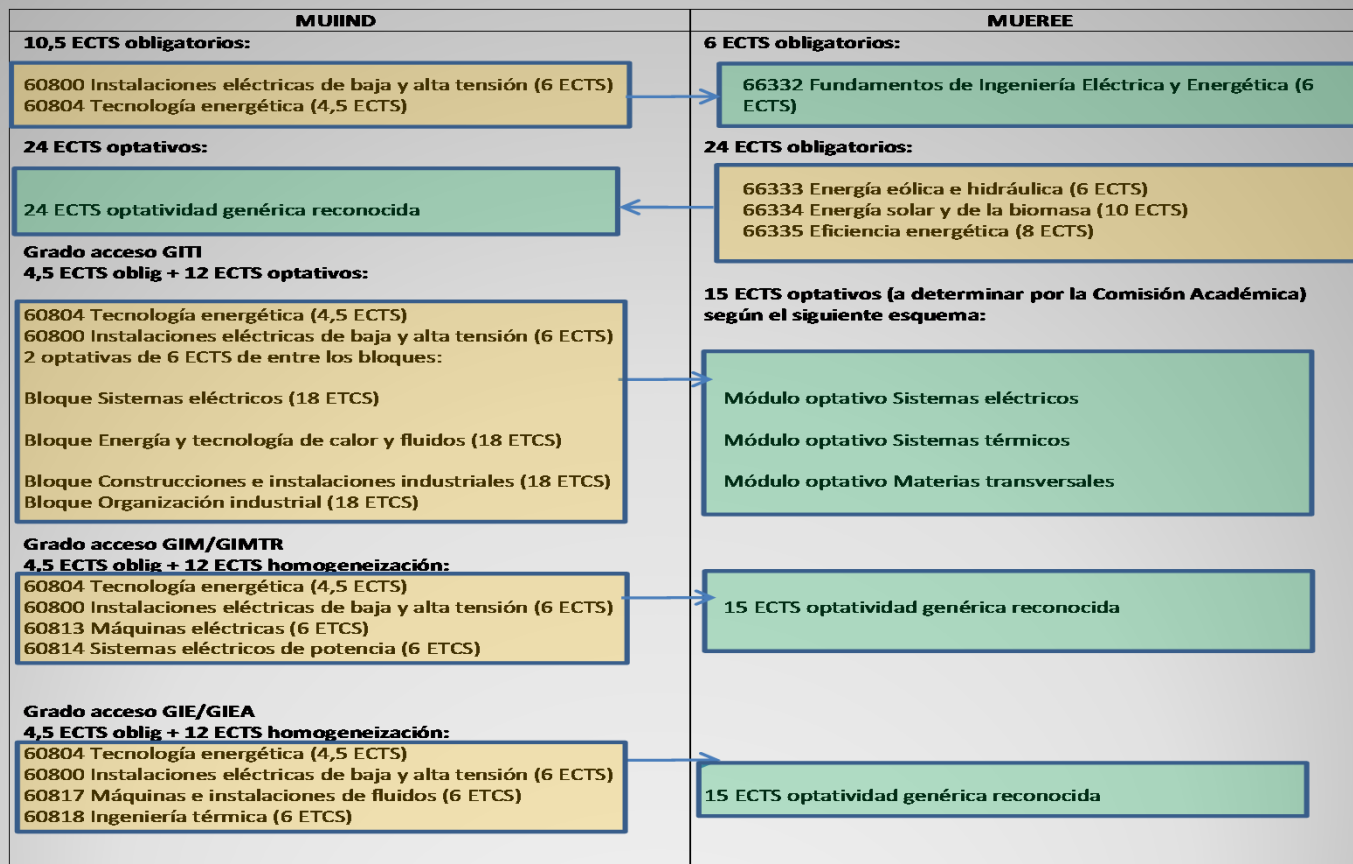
MUIIND

10,5 ECTS obligatorios:

60800 Instalaciones eléctricas de baja y alta tensión (6 ECTS)
60804 Tecnología energética (4,5 ECTS)

24 ECTS optativos:

24 ECTS optatividad genérica reconocida

Grado acceso GITI
4,5 ECTS oblig + 12 ECTS optativos:

60804 Tecnología energética (4,5 ECTS)
60800 Instalaciones eléctricas de baja y alta tensión (6 ECTS)
2 optativas de 6 ECTS de entre los bloques:

Bloque Sistemas eléctricos (18 ETCS)

Bloque Energía y tecnología de calor y fluidos (18 ETCS)

Bloque Construcciones e instalaciones industriales (18 ETCS)
Bloque Organización industrial (18 ETCS)

Grado acceso GIM/GIMTR
4,5 ECTS oblig + 12 ECTS homogeneización:

60804 Tecnología energética (4,5 ECTS)
60800 Instalaciones eléctricas de baja y alta tensión (6 ECTS)
60813 Máquinas eléctricas (6 ETCS)
60814 Sistemas eléctricos de potencia (6 ETCS)

Grado acceso GIE/GIEA
4,5 ECTS oblig + 12 ECTS homogeneización:

60804 Tecnología energética (4,5 ECTS)
60800 Instalaciones eléctricas de baja y alta tensión (6 ECTS)
60817 Máquinas e instalaciones de fluidos (6 ETCS)
60818 Ingeniería térmica (6 ETCS)

MUEREE

6 ECTS obligatorios:

66332 Fundamentos de Ingeniería Eléctrica y Energética (6 ECTS)

24 ECTS obligatorios:

66333 Energía eólica e hidráulica (6 ECTS)
66334 Energía solar y de la biomasa (10 ECTS)
66335 Eficiencia energética (8 ECTS)

15 ECTS optativos (a determinar por la Comisión Académica) según el siguiente esquema:

Módulo optativo Sistemas eléctricos

Módulo optativo Sistemas térmicos

Módulo optativo Materias transversales

15 ECTS optatividad genérica reconocida

15 ECTS optatividad genérica reconocida